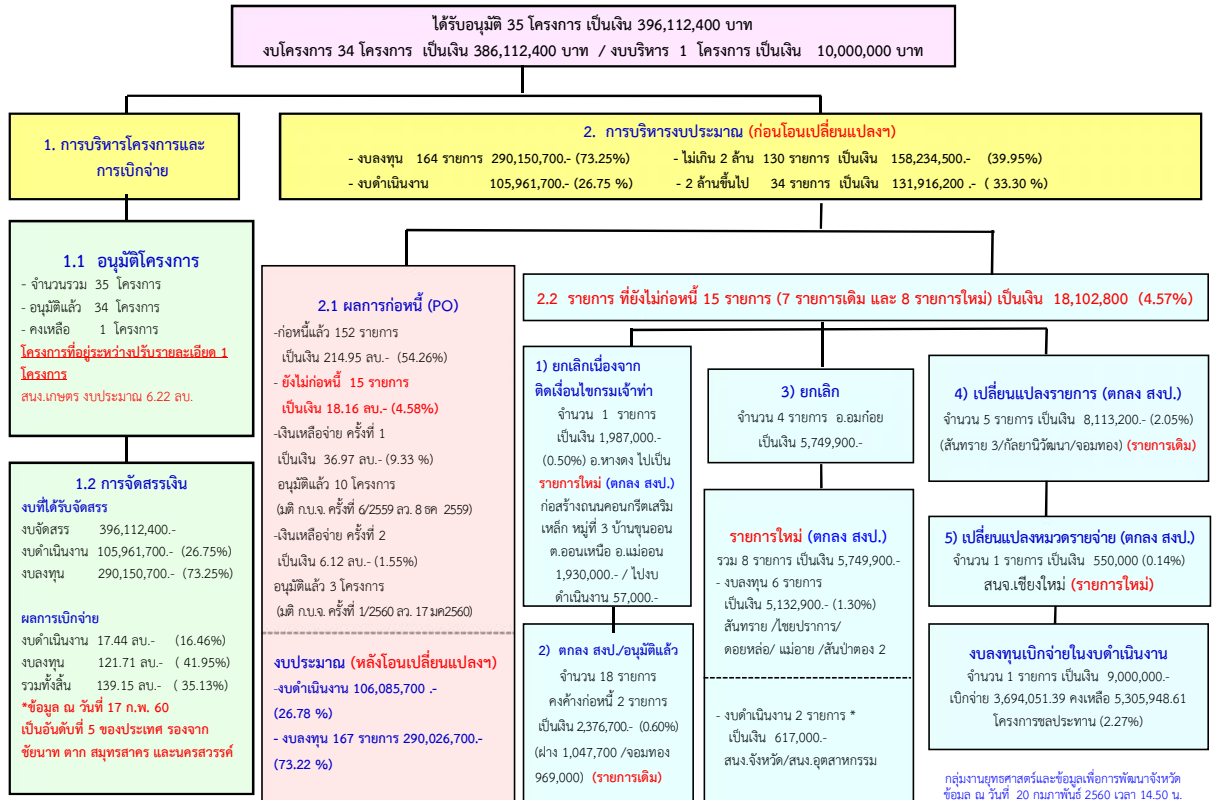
ได้รับอนุมัติ 35 โครงการ เป็นเงิน 396,112,400 บาท
งบโครงการ 34 โครงการ เป็นเงิน 386,112,400 บาท / งบบริหาร 1 โครงการ เป็นเงิน 10,000,000 บาท

1. การบริหารโครงการและการเบิกจ่าย

2. การบริหารงบประมาณ (ก่อนโอนเปลี่ยนแปลงฯ)
- งบลงทุน 164 รายการ 290,150,700.- (73.25%)
- งบดำเนินงาน 105,961,700.- (26.75 %)
- ไม่เกิน 2 ล้าน 130 รายการ เป็นเงิน 158,234,500.- (39.95%)
- 2 ล้านขึ้นไป 34 รายการ เป็นเงิน 131,916,200 .- ( 33.30 %)

1.1 อนุมัติโครงการ
- จำนวนรวม 35 โครงการ
- อนุมัติแล้ว 34 โครงการ
- คงเหลือ 1 โครงการ
โครงการที่อยู่ระหว่างปรับรายละเอียด 1 โครงการ
สนง.เกษตร งบประมาณ 6.22 ลบ.

1.2 การจัดสรรเงิน
งบที่ได้รับจัดสรร
งบจัดสรร 396,112,400.-
งบดำเนินงาน 105,961,700.- (26.75%)
งบลงทุน 290,150,700.- (73.25%)

ผลการเบิกจ่าย
งบดำเนินงาน 17.44 ลบ.- (16.46%)
งบลงทุน 121.71 ลบ.- ( 41.95%)
รวมทั้งสิ้น 139.15 ลบ.- ( 35.13%)
*ข้อมูล ณ วันที่ 17 ก.พ. 60
เป็นอันดับที่ 5 ของประเทศ รองจาก ชัยนาท ตาก สมุทรสาคร และนครสวรรค์

2.1 ผลการก่อหนี้ (PO)
-ก่อหนี้แล้ว 152 รายการ
เป็นเงิน 214.95 ลบ.- (54.26%)
- ยังไม่ก่อหนี้ 15 รายการ
เป็นเงิน 18.16 ลบ.- (4.58%)
-เงินเหลือจ่าย ครั้งที่ 1
เป็นเงิน 36.97 ลบ.- (9.33 %)
อนุมัติแล้ว 10 โครงการ
(มติ ก.บ.จ. ครั้งที่ 6/2559 ลว. 8 ธค 2559)
-เงินเหลือจ่าย ครั้งที่ 2
เป็นเงิน 6.12 ลบ.- (1.55%)
อนุมัติแล้ว 3 โครงการ
(มติ ก.บ.จ. ครั้งที่ 1/2560 ลว. 17 มค2560)

งบประมาณ (หลังโอนเปลี่ยนแปลงฯ)
-งบดำเนินงาน 106,085,700 .-
(26.78 %)
- งบลงทุน 167 รายการ 290,026,700.-
(73.22 %)

2.2 รายการ ที่ยังไม่ก่อหนี้ 15 รายการ (7 รายการเดิม และ 8 รายการใหม่) เป็นเงิน 18,102,800 (4.57%)

1) ยกเลิกเนื่องจากติดเงื่อนไขกรมเจ้าท่า
จำนวน 1 รายการ
เป็นเงิน 1,987,000.-
(0.50%) อ.หางดง ไปเป็น
รายการใหม่ (ตกลง สงป.)
ก่อสร้างถนนคอนกรีตเสริมเหล็ก หมู่ที่ 3 บ้านขุนออน ต.ออนเหนือ อ.แม่ออน
1,930,000.- / ไปงบดำเนินงาน 57,000.-

2) ตกลง สงป./อนุมัติแล้ว
จำนวน 18 รายการ
คงค้างก่อหนี้ 2 รายการ
เป็นเงิน 2,376,700.- (0.60%)
(ฝาง 1,047,700 /จอมทอง 969,000) (รายการเดิม)

3) ยกเลิก
จำนวน 4 รายการ อ.อมก๋อย
เป็นเงิน 5,749,900.-

รายการใหม่ (ตกลง สงป.)
รวม 8 รายการ เป็นเงิน 5,749,900.-
- งบลงทุน 6 รายการ
เป็นเงิน 5,132,900.- (1.30%)
สันทราย /ไชยปราการ/
ดอยหล่อ/ แม่อาย /สันป่าตอง 2

- งบดำเนินงาน 2 รายการ *
เป็นเงิน 617,000.-
สนง.จังหวัด/สนง.อุตสาหกรรม

4) เปลี่ยนแปลงรายการ (ตกลง สงป.)
จำนวน 5 รายการ เป็นเงิน 8,113,200.- (2.05%)
(สันทราย 3/กัลยาณิวัฒนา/จอมทอง) (รายการเดิม)

5) เปลี่ยนแปลงหมวดรายจ่าย (ตกลง สงป.)
จำนวน 1 รายการ เป็นเงิน 550,000 (0.14%)
สนจ.เชียงใหม่ (รายการใหม่)

งบลงทุนเบิกจ่ายในงบดำเนินงาน
จำนวน 1 รายการ เป็นเงิน 9,000,000.-
เบิกจ่าย 3,694,051.39 คงเหลือ 5,305,948.61
โครงการชลประทาน (2.27%)

กลุ่มงานยุทธศาสตร์และข้อมูลเพื่อการพัฒนาจังหวัด
ข้อมูล ณ วันที่ 20 กุมภาพันธ์ 2560 เวลา 14.50 น.